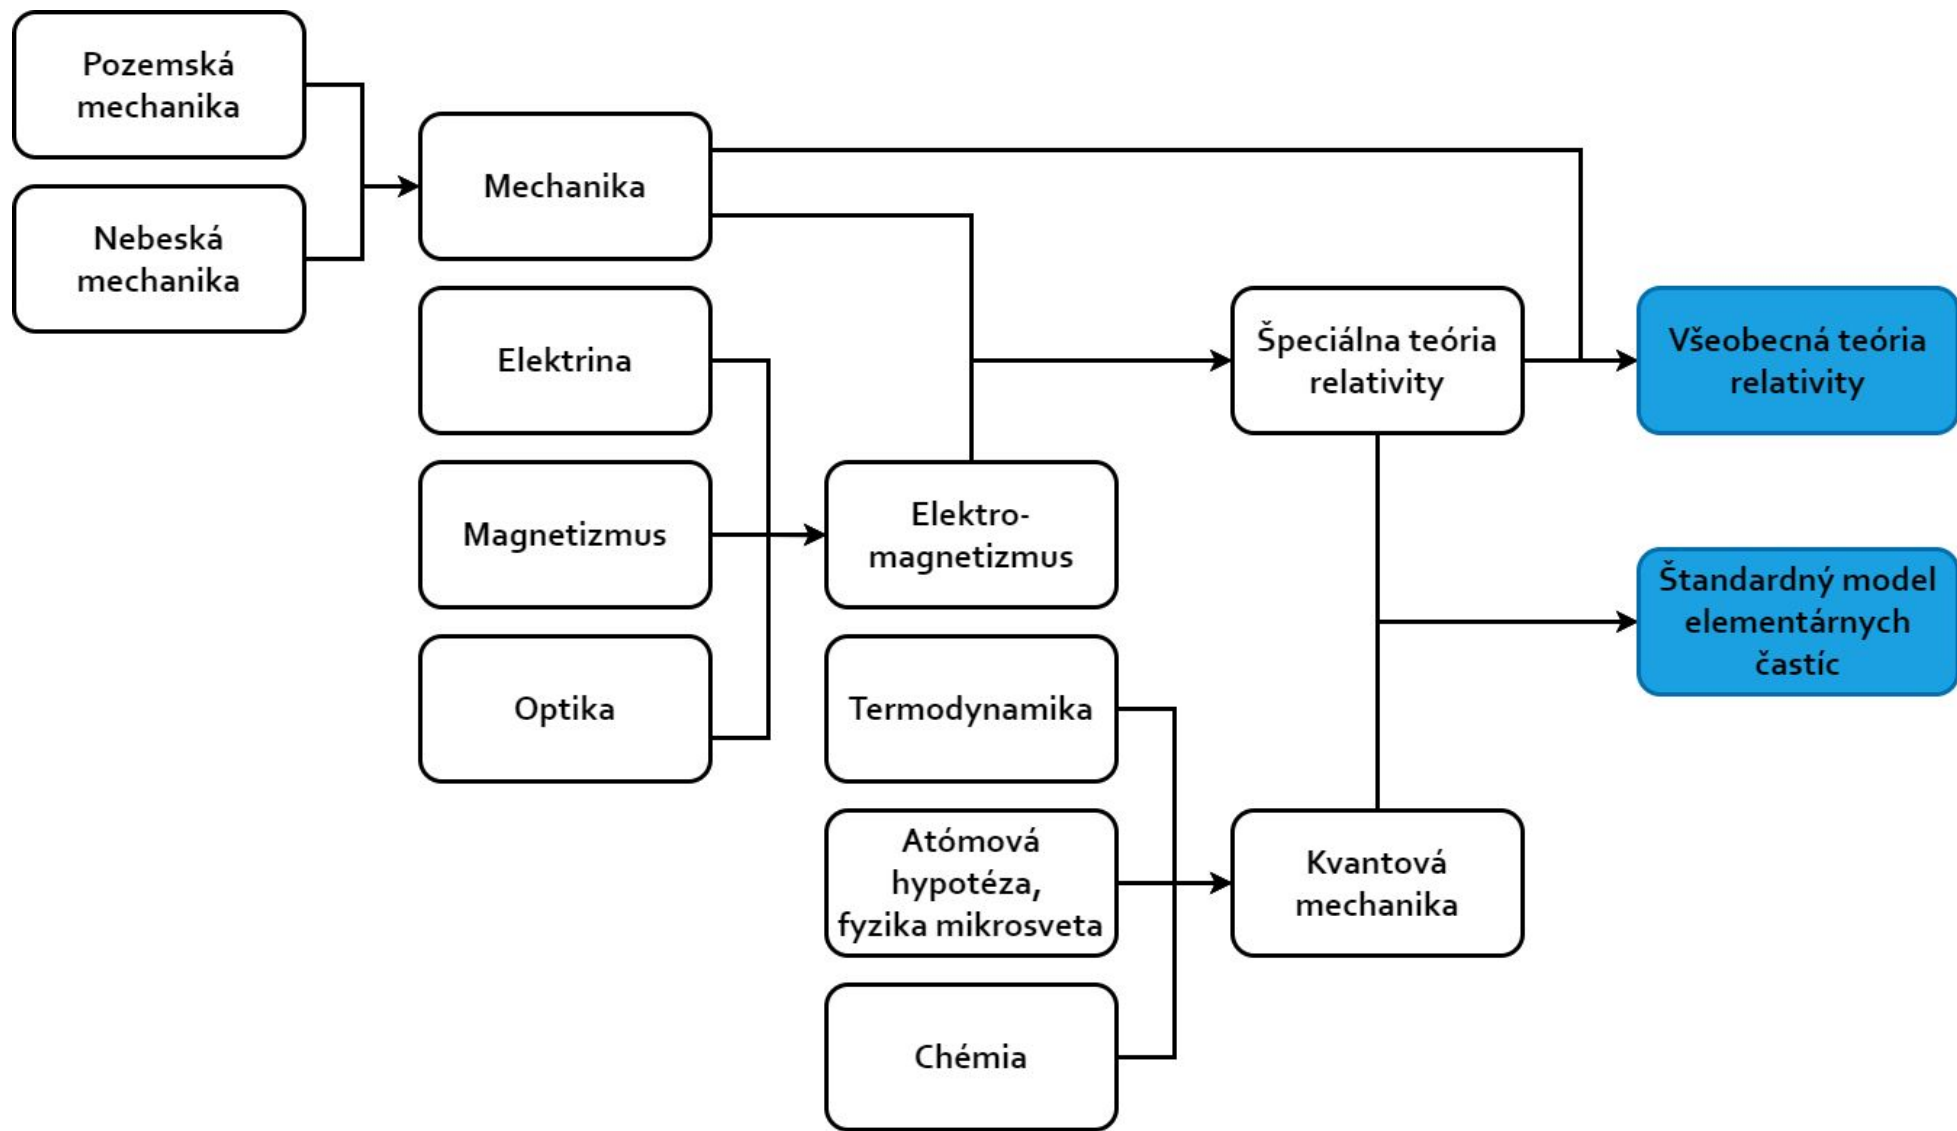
Pozemská mechanika

Nebeská mechanika

Mechanika

Elektrina

Magnetizmus

Optika

Elektro-magnetizmus

Termodynamika

Atómová hypotéza, fyzika mikrosveta

Chémia

Špeciálna teória relativity

Kvantová mechanika

Všeobecná teória relativity

Štandardný model elementárnych častíc